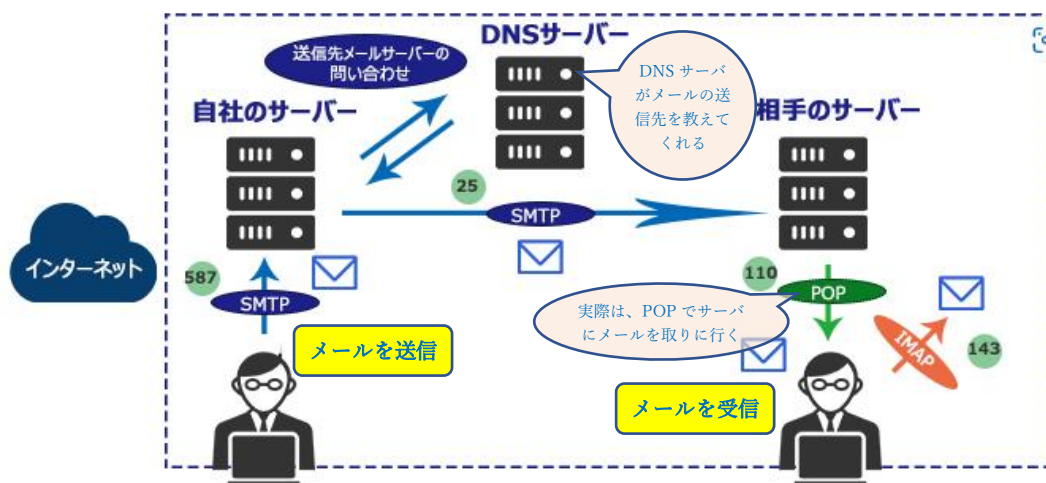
DNSサーバー

送信先メールサーバーの問い合わせ

DNS サーバがメールの送信先を教えてくれる

自社のサーバー

相手のサーバー

25

SMTP

インターネット

587

SMTP

110

POP

実際は、POP でサーバにメールを取りに行く

IMAP

143

メールを送信

メールを受信